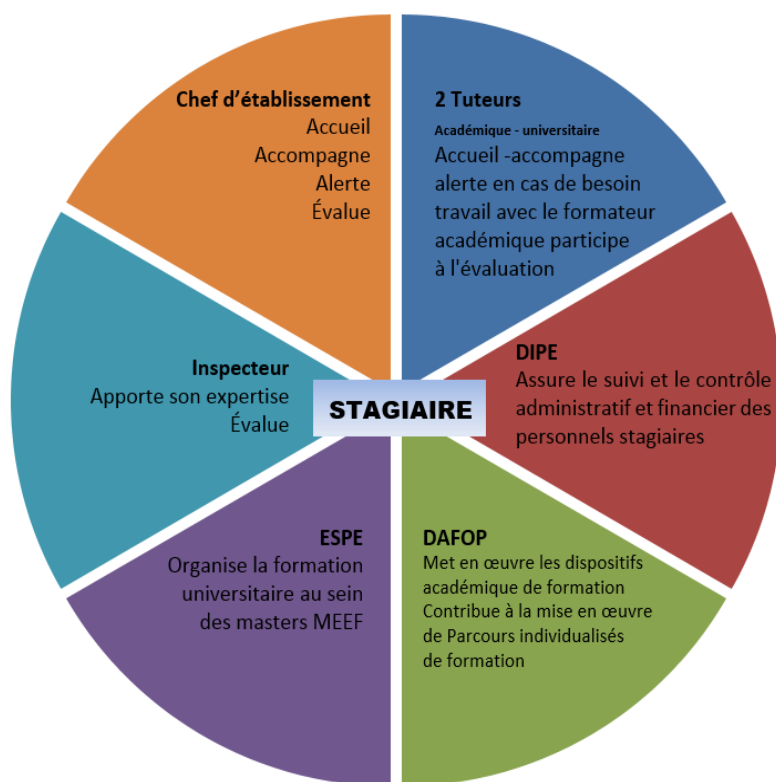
Chef d'établissement
Accueil
Accompagne
Alerte
Évalue

2 Tuteurs
Académique - universitaire
Accueil -accompagne alerte en cas de besoin travail avec le formateur académique participe à l'évaluation

Inspecteur
Apporte son expertise
Évalue

STAGIAIRE

DIPE
Assure le suivi et le contrôle administratif et financier des personnels stagiaires

ESPE
Organise la formation universitaire au sein des masters MEEF

DAFOP
Met en œuvre les dispositifs académique de formation
Contribue à la mise en œuvre de Parcours individualisés de formation